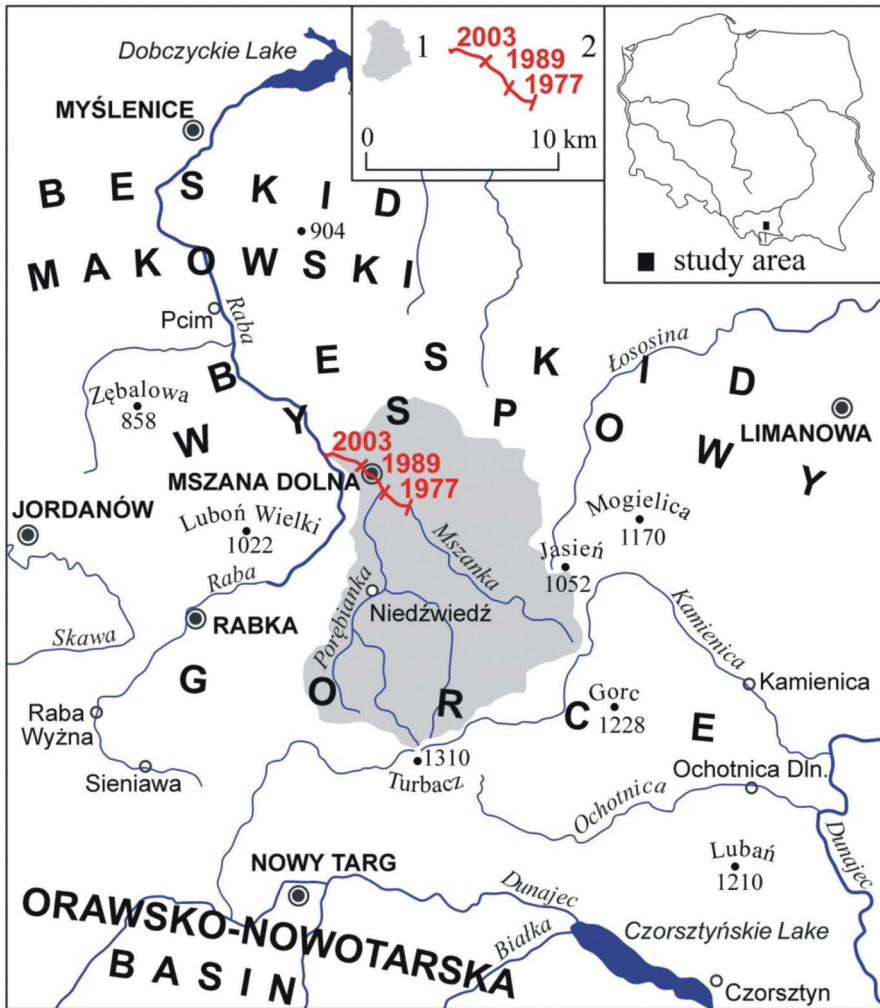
Dobczyckie Lake

1 2003 1989 1977 2

0 10 km

study area

MYŚLENICE

B E S K I D

•904

M A K O W S K I

Pcim

Raba

Zębalowa 858

B E S K I D Y

W Y S P O W Y

Łososina

LIMANOWA

2003 1989 1977

MSZANA DOLNA

JORDANÓW

Luboń Wielki 1022

Mogielica 1170

Jasień 1052

Mszanka

Raba

Niedźwiedź

Skawa

RABKA

Porębianka

Kamienica

Kamienica

G O R C E

Gorc 1228

Raba Wyżna

•1310 Turbacz

Sieniawa

Ochotnica Dln.

Ochotnica

Dunajec

Lubań 1210

NOWY TARG

Dunajec

ORAWSKO-NOWOTARSKA

Białka

Czorsztyńskie Lake

B A S I N

Czorsztyn